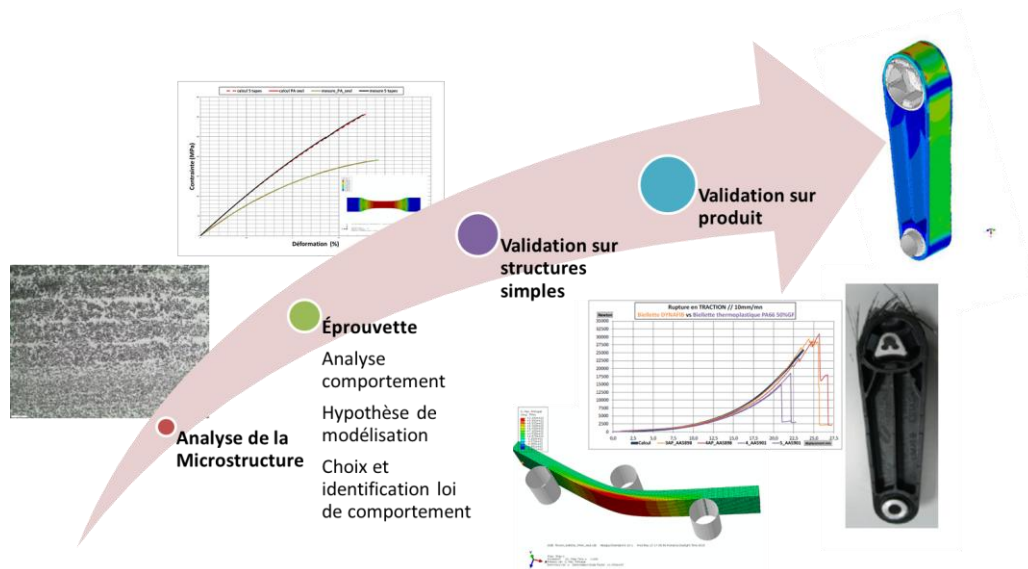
Analyse de la Microstructure

Éprouvette

Analyse comportement

Hypothèse de modélisation

Choix et identification loi de comportement

Validation sur structures simples

Validation sur produit

Contrainte (MPa)

Déformation (%)

Rupture en TRACTION // 10mm/mn

Biellette DYNAFIB vs Biellette thermoplastique PA66 50%GF

Newton

Calcul

Déplacement mm